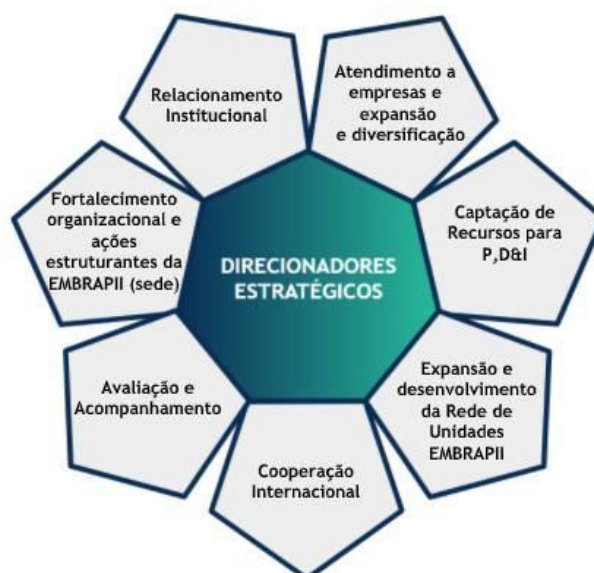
DIRECIONADORES ESTRATÉGICOS

Relacionamento Institucional

Atendimento a empresas e expansão e diversificação

Captação de Recursos para P,D&I

Expansão e desenvolvimento da Rede de Unidades EMBRAPII

Cooperação Internacional

Avaliação e Acompanhamento

Fortalecimento organizacional e ações estruturantes da EMBRAPII (sede)